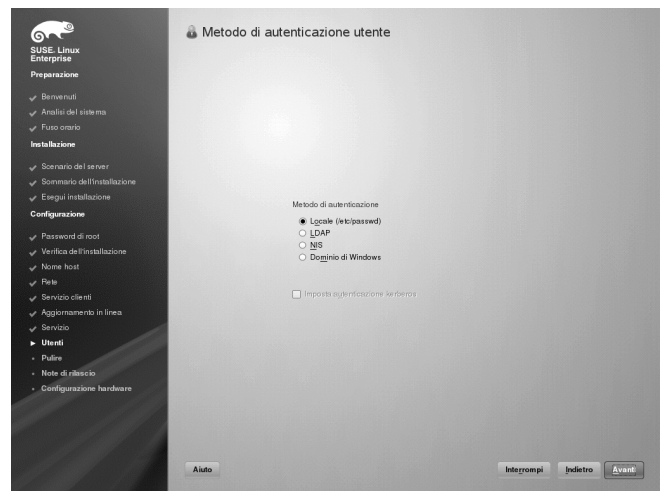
SUSE. Linux Enterprise

Preparazione
Benvenuti
Analisi del sistema
Fuso orario

Installazione
Scenario del server
Sommario dell'installazione
Esegui installazione

Configurazione
Password di root
Verifica dell'installazione
Nome host
Rete
Servizio clienti
Aggiornamento in linea
Servizio
Utenti
Pulire
Note di rilascio
Configurazione hardware

Metodo di autenticazione utente

Metodo di autenticazione
Locale (/etc/passwd)
LDAP
NIS
Dominio di Windows

Imposta autenticazione kerberos

Aiuto
Interrompi
Indietro
Avanti